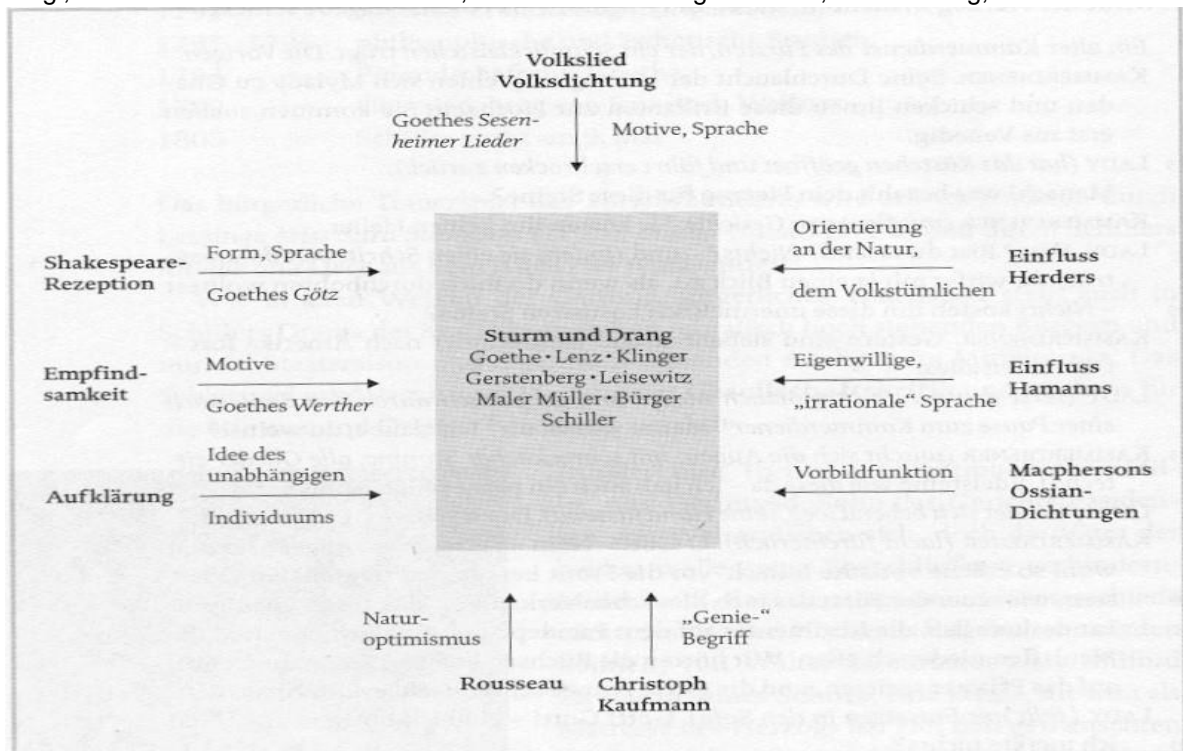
Volkslied
Volksdichtung

Goethes *Sesenheimer Lieder*

Motive, Sprache

Shakespeare-Rezeption

Form, Sprache

Goethes *Götz*

Orientierung an der Natur, dem Volkstümlichen

Einfluss Herders

Empfindsamkeit

Motive

Goethes *Werther*

Sturm und Drang
Goethe · Lenz · Klinger
Gerstenberg · Leisewitz
Maler Müller · Bürger
Schiller

Eigenwillige, „irrationale" Sprache

Einfluss Hamanns

Aufklärung

Idee des unabhängigen Individuums

Vorbildfunktion

Macphersons Ossian-Dichtungen

Naturoptimismus

„Genie-" Begriff

Rousseau

Christoph Kaufmann